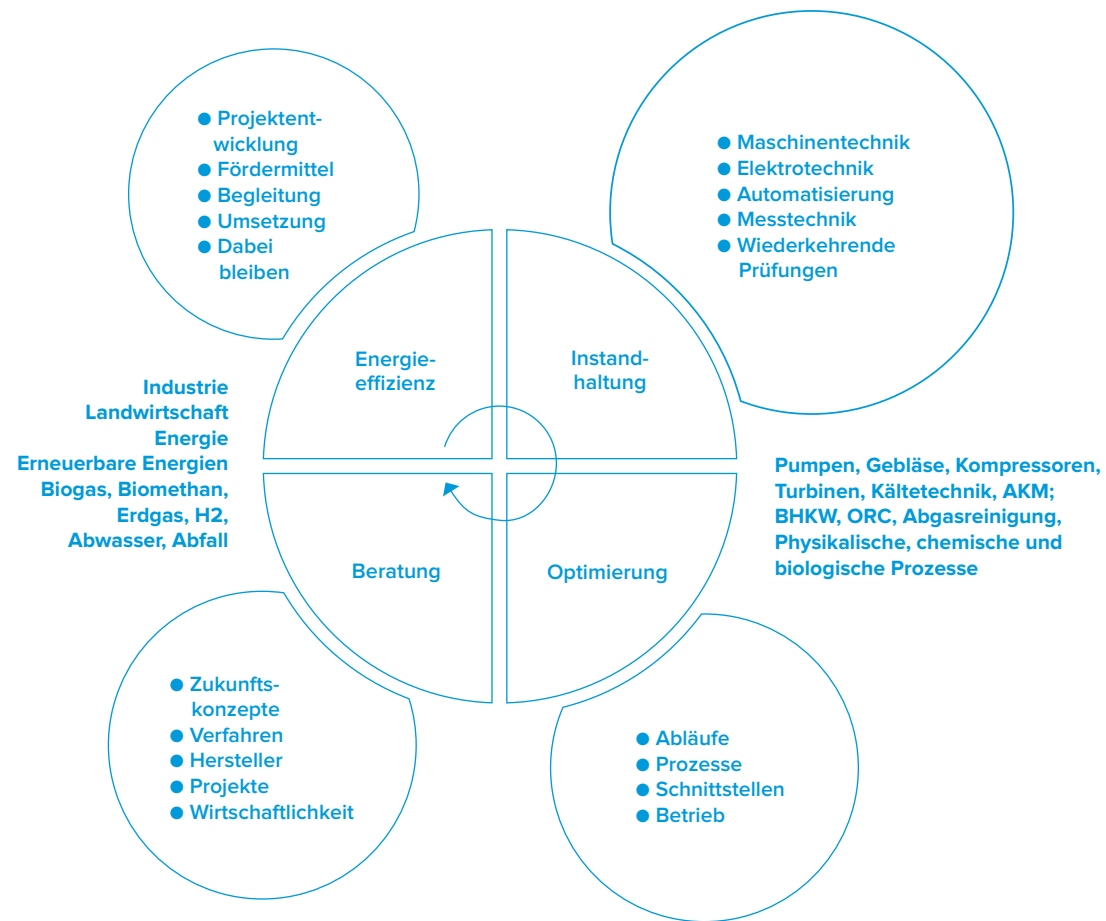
● Projektentwicklung
● Fördermittel
● Begleitung
● Umsetzung
● Dabei bleiben

● Maschinentechnik
● Elektrotechnik
● Automatisierung
● Messtechnik
● Wiederkehrende Prüfungen

Energieeffizienz

Instandhaltung

Industrie
Landwirtschaft
Energie
Erneuerbare Energien
Biogas, Biomethan,
Erdgas, H2,
Abwasser, Abfall

Pumpen, Gebläse, Kompressoren,
Turbinen, Kältetechnik, AKM;
BHKW, ORC, Abgasreinigung,
Physikalische, chemische und
biologische Prozesse

Beratung

Optimierung

● Zukunftskonzepte
● Verfahren
● Hersteller
● Projekte
● Wirtschaftlichkeit

● Abläufe
● Prozesse
● Schnittstellen
● Betrieb